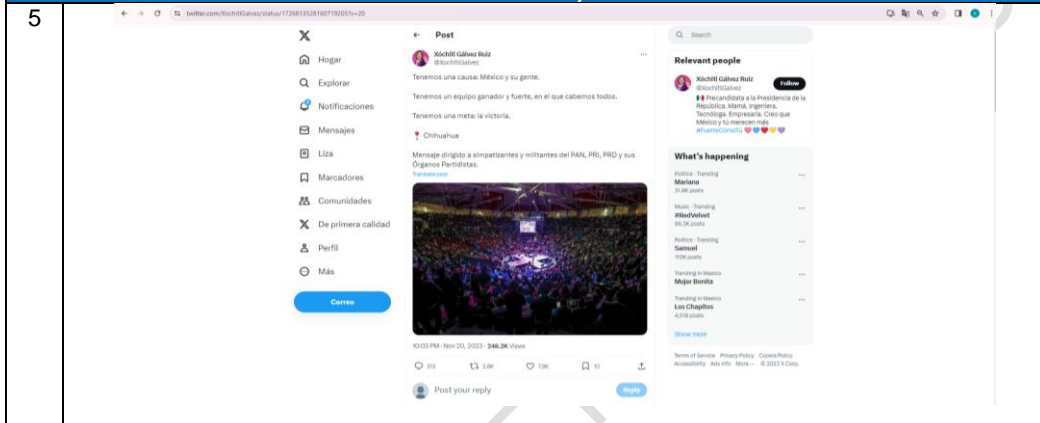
5

twitter.com/XochitlGalvez/status/1726813528160719205?s=20

Hogar
Explorar
Notificaciones
Mensajes
Liza
Marcadores
Comunidades
De primera calidad
Perfil
Más
Correo

Post

Xóchitl Gálvez Ruiz
@XochitlGalvez

Tenemos una causa: México y su gente.

Tenemos un equipo ganador y fuerte, en el que cabemos todos.

Tenemos una meta: la victoria.

Chihuahua

Mensaje dirigido a simpatizantes y militantes del PAN, PRI, PRD y sus Órganos Partidistas.
Translate post

10:00 PM · Nov 20, 2023 · 246.3K Views

Post your reply
Reply

Search

Relevant people

Xóchitl Gálvez Ruiz
@XochitlGalvez
Follow
Precandidata a la Presidencia de la República. Mamá. Ingeniera. Tecnóloga. Empresaria. Creo que México y tú merecen más #FuerteComoTú

What's happening

Politics · Trending
Mariana
31.8K posts

Music · Trending
#RedVelvet
86.3K posts

Politics · Trending
Samuel
100K posts

Trending in Mexico
Mujer Bonita

Trending in Mexico
Los Chapitos
4,518 posts

Show more

Terms of Service Privacy Policy Cookie Policy Accessibility Ads info More ··· © 2023 X Corp.